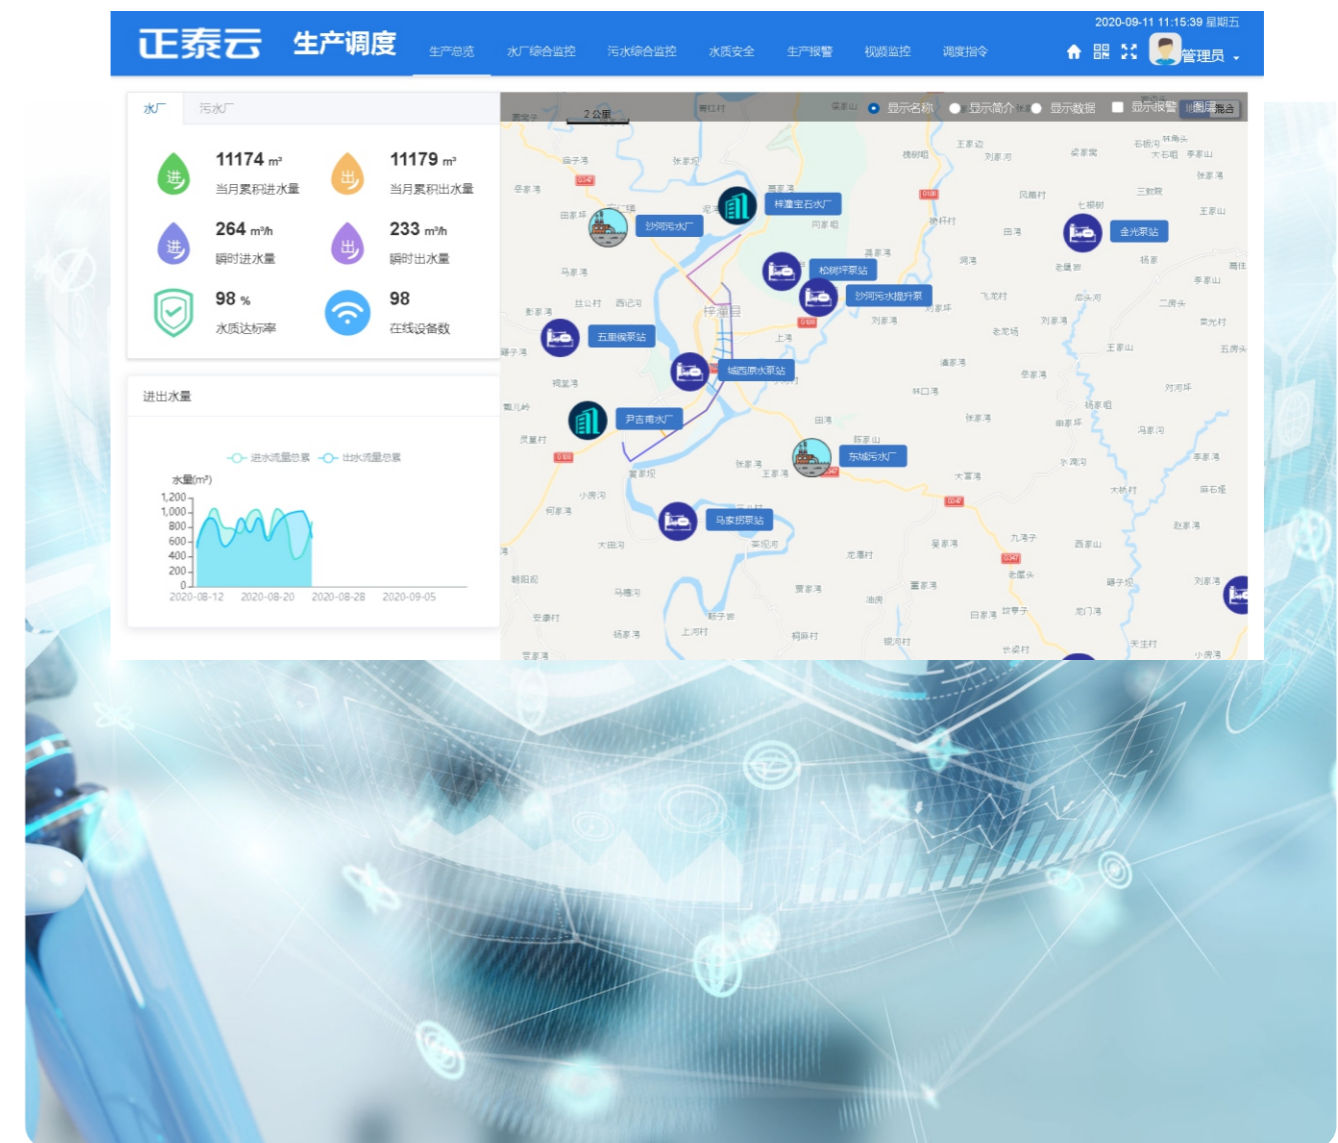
正泰云 生产调度

生产总览 水厂综合监控 污水综合监控 水质安全 生产报警 视频监控 调度指令

2020-09-11 11:15:39 星期五

管理员

水厂 污水厂

进 11174 m³ 当月累积进水量

出 11179 m³ 当月累积出水量

进 264 m³/h 瞬时进水量

出 233 m³/h 瞬时出水量

98 % 水质达标率

98 在线设备数

进出水量

进水流量总累 出水流量总累

水量(m³)

1,200
1,000
800
600
400
200
0

2020-08-12 2020-08-20 2020-08-28 2020-09-05

2公里

显示名称 显示简介 显示数据 显示报警 图层 混合

梓潼宝石水厂

沙河污水厂

松树坪泵站

沙河污水提升泵

金光泵站

五里桥泵站

城西提水泵站

尹吉甫水厂

东城污水厂

马家坝泵站

梓潼县